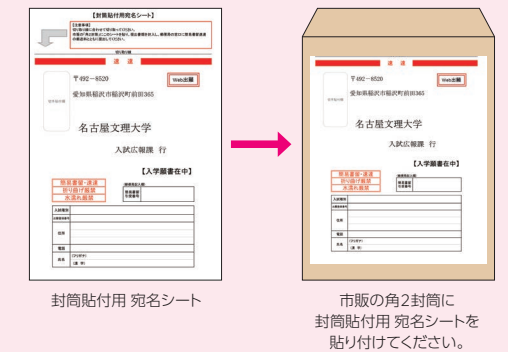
【封筒貼付用宛名シート】

【注意事項】

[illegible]

速　達

〒492−8520

Web出願

愛知県稲沢市稲沢町前田365

名古屋文理大学

入試広報課　行

【入学願書在中】

簡易書留・速達

折り曲げ厳禁

水濡れ厳禁

速　達

〒492−8520

Web出願

愛知県稲沢市稲沢町前田365

名古屋文理大学

入試広報課　行

【入学願書在中】

簡易書留・速達

折り曲げ厳禁

水濡れ厳禁

封筒貼付用 宛名シート

市販の角2封筒に
封筒貼付用 宛名シートを
貼り付けてください。